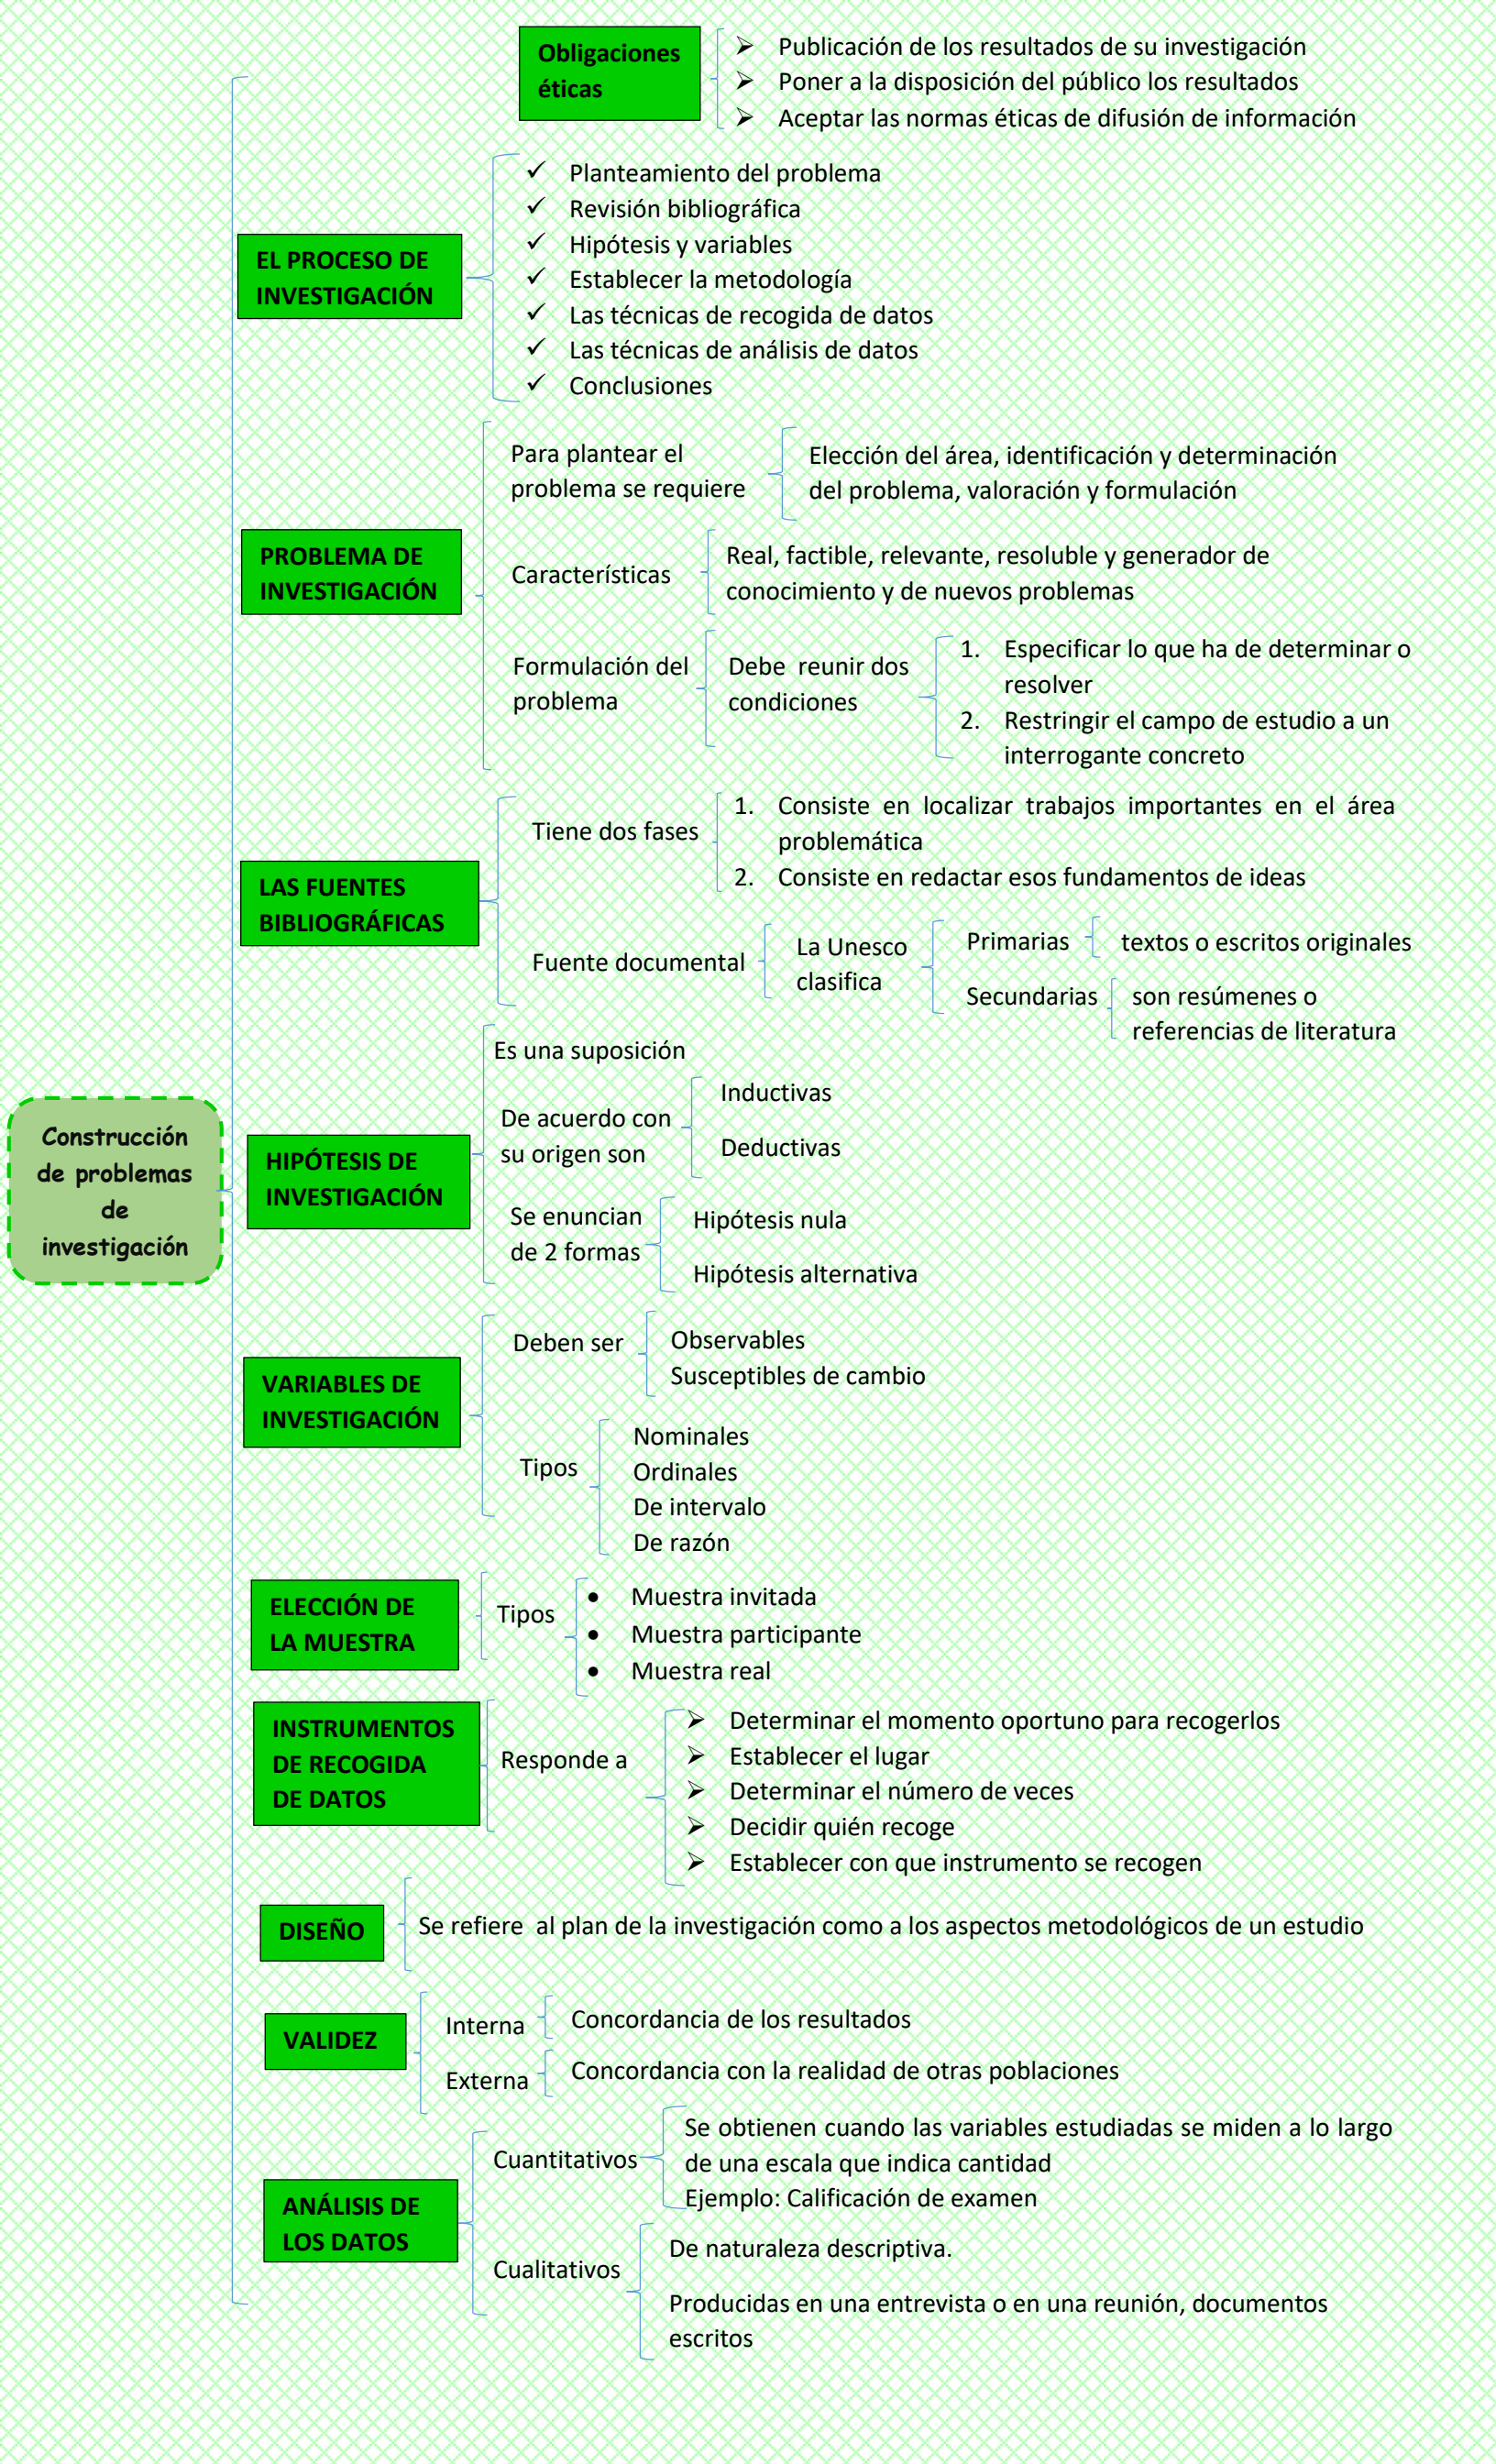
Construcción de problemas de investigación

Obligaciones éticas
➢ Publicación de los resultados de su investigación
➢ Poner a la disposición del público los resultados
➢ Aceptar las normas éticas de difusión de información

EL PROCESO DE INVESTIGACIÓN
✓ Planteamiento del problema
✓ Revisión bibliográfica
✓ Hipótesis y variables
✓ Establecer la metodología
✓ Las técnicas de recogida de datos
✓ Las técnicas de análisis de datos
✓ Conclusiones

PROBLEMA DE INVESTIGACIÓN
Para plantear el problema se requiere
Elección del área, identificación y determinación del problema, valoración y formulación
Características
Real, factible, relevante, resoluble y generador de conocimiento y de nuevos problemas
Formulación del problema
Debe reunir dos condiciones
1. Especificar lo que ha de determinar o resolver
2. Restringir el campo de estudio a un interrogante concreto

LAS FUENTES BIBLIOGRÁFICAS
Tiene dos fases
1. Consiste en localizar trabajos importantes en el área problemática
2. Consiste en redactar esos fundamentos de ideas
Fuente documental
La Unesco clasifica
Primarias
textos o escritos originales
Secundarias
son resúmenes o referencias de literatura

HIPÓTESIS DE INVESTIGACIÓN
Es una suposición
De acuerdo con su origen son
Inductivas
Deductivas
Se enuncian de 2 formas
Hipótesis nula
Hipótesis alternativa

VARIABLES DE INVESTIGACIÓN
Deben ser
Observables
Susceptibles de cambio
Tipos
Nominales
Ordinales
De intervalo
De razón

ELECCIÓN DE LA MUESTRA
Tipos
• Muestra invitada
• Muestra participante
• Muestra real

INSTRUMENTOS DE RECOGIDA DE DATOS
Responde a
➢ Determinar el momento oportuno para recogerlos
➢ Establecer el lugar
➢ Determinar el número de veces
➢ Decidir quién recoge
➢ Establecer con que instrumento se recogen

DISEÑO
Se refiere al plan de la investigación como a los aspectos metodológicos de un estudio

VALIDEZ
Interna
Concordancia de los resultados
Externa
Concordancia con la realidad de otras poblaciones

ANÁLISIS DE LOS DATOS
Cuantitativos
Se obtienen cuando las variables estudiadas se miden a lo largo de una escala que indica cantidad
Ejemplo: Calificación de examen
Cualitativos
De naturaleza descriptiva.
Producidas en una entrevista o en una reunión, documentos escritos